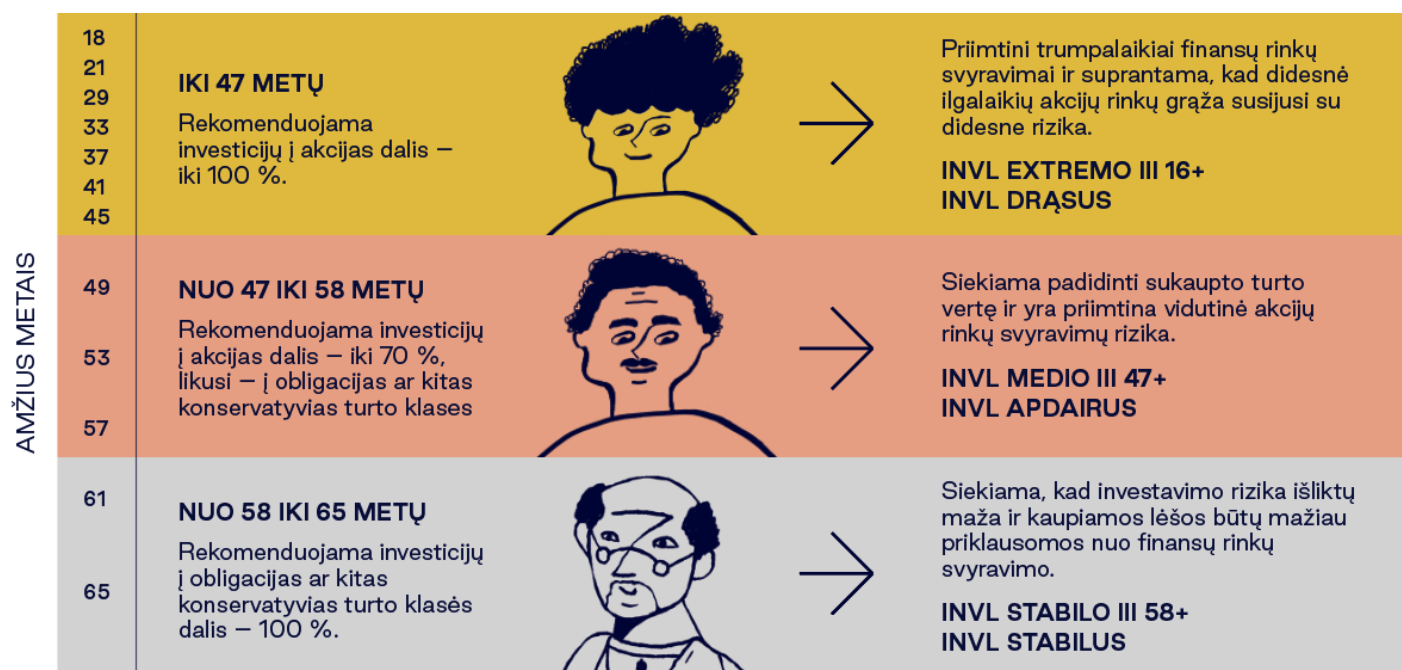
AMŽIUS METAIS

18
21
29
33
37
41
45

IKI 47 METŲ

Rekomenduojama investicijų į akcijas dalis – iki 100 %.

Priimtini trumpalaikiai finansų rinkų svyravimai ir suprantama, kad didesnė ilgalaikių akcijų rinkų grąža susijusi su didesne rizika.

INVL EXTREMO III 16+
INVL DRĄSUS

49
53
57

NUO 47 IKI 58 METŲ

Rekomenduojama investicijų į akcijas dalis – iki 70 %, likusi – į obligacijas ar kitas konservatyvias turto klases

Siekiama padidinti sukaupto turto vertę ir yra priimtina vidutinė akcijų rinkų svyravimų rizika.

INVL MEDIO III 47+
INVL APDAIRUS

61
65

NUO 58 IKI 65 METŲ

Rekomenduojama investicijų į obligacijas ar kitas konservatyvias turto klasės dalis – 100 %.

Siekiama, kad investavimo rizika išliktų maža ir kaupiamos lėšos būtų mažiau priklausomos nuo finansų rinkų svyravimo.

INVL STABILO III 58+
INVL STABILUS